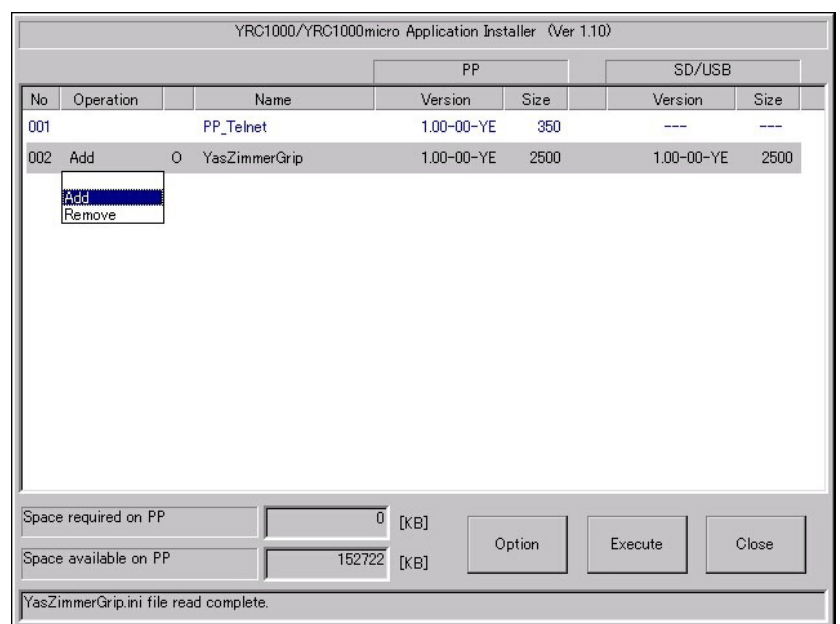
YRC1000/YRC1000micro Application Installer (Ver 1.10)

| | | | | PP | | SD/USB | |
|---|---|---|---|---|---|---|---|
| No | Operation | | Name | Version | Size | Version | Size |
| 001 | | | PP_Telnet | 1.00-00-YE | 350 | --- | --- |
| 002 | Add | O | YasZimmerGrip | 1.00-00-YE | 2500 | 1.00-00-YE | 2500 |

Add
Remove

Space required on PP 0 [KB]

Space available on PP 152722 [KB]

Option

Execute

Close

YasZimmerGrip.ini file read complete.